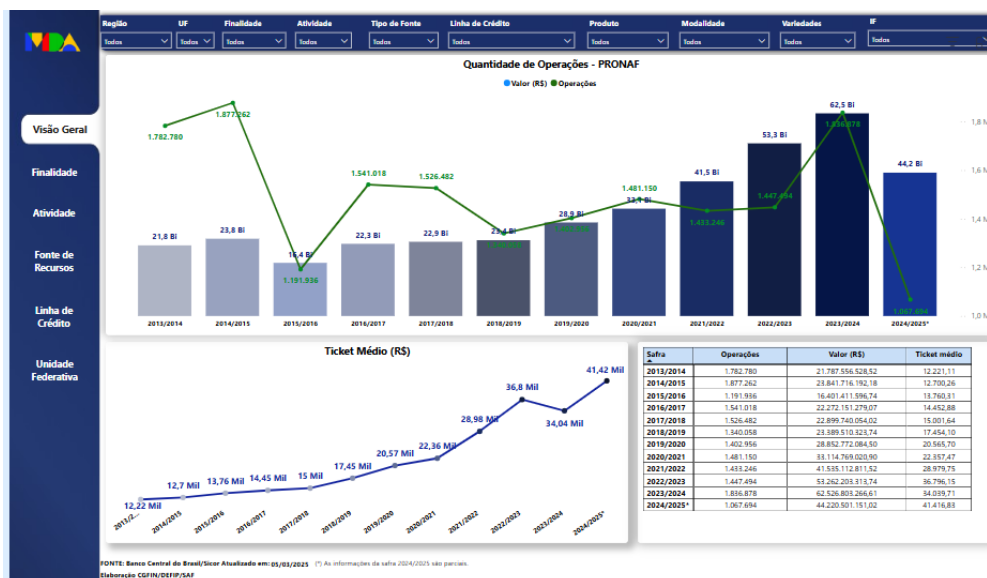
MDA

Visão Geral
Finalidade
Atividade
Fonte de Recursos
Linha de Crédito
Unidade Federativa

Região: Todos
UF: Todos
Finalidade: Todos
Atividade: Todos
Tipo de Fonte: Todos
Linha de Crédito: Todos
Produto: Todos
Modalidade: Todos
Variedades: Todos
IF: Todos

Quantidade de Operações - PRONAF
● Valor (R$) ● Operações

1,8 M
1,6 M
1,4 M
1,2 M
1,0 M

1.782.780
1.877.262
1.191.936
1.541.018
1.526.482
1.340.058
1.402.956
1.481.150
1.433.246
1.447.494
1.836.878
1.067.694

21,8 Bi
23,8 Bi
16,4 Bi
22,3 Bi
22,9 Bi
23,4 Bi
28,9 Bi
33,1 Bi
41,5 Bi
53,3 Bi
62,5 Bi
44,2 Bi

2013/2014
2014/2015
2015/2016
2016/2017
2017/2018
2018/2019
2019/2020
2020/2021
2021/2022
2022/2023
2023/2024
2024/2025*

Ticket Médio (R$)

12,22 Mil
12,7 Mil
13,76 Mil
14,45 Mil
15 Mil
17,45 Mil
20,57 Mil
22,36 Mil
28,98 Mil
36,8 Mil
34,04 Mil
41,42 Mil

2013/2014
2014/2015
2015/2016
2016/2017
2017/2018
2018/2019
2019/2020
2020/2021
2021/2022
2022/2023
2023/2024
2024/2025*

| Safra | Operações | Valor (R$) | Ticket médio |
|---|---|---|---|
| 2013/2014 | 1.782.780 | 21.787.556.528,52 | 12.221,11 |
| 2014/2015 | 1.877.262 | 23.841.716.192,18 | 12.700,26 |
| 2015/2016 | 1.191.936 | 16.401.411.596,74 | 13.760,31 |
| 2016/2017 | 1.541.018 | 22.272.151.279,07 | 14.452,88 |
| 2017/2018 | 1.526.482 | 22.899.740.054,02 | 15.001,64 |
| 2018/2019 | 1.340.058 | 23.389.510.323,74 | 17.454,10 |
| 2019/2020 | 1.402.956 | 28.852.772.084,50 | 20.565,70 |
| 2020/2021 | 1.481.150 | 33.114.769.020,90 | 22.357,47 |
| 2021/2022 | 1.433.246 | 41.535.112.811,52 | 28.979,75 |
| 2022/2023 | 1.447.494 | 53.262.205.313,74 | 36.796,15 |
| 2023/2024 | 1.836.878 | 62.526.803.266,61 | 34.039,71 |
| 2024/2025* | 1.067.694 | 44.220.501.151,02 | 41.416,83 |

FONTE: Banco Central do Brasil/Sicor Atualizado em: 05/03/2025 (*) As informações da safra 2024/2025 são parciais.
Elaboração CGFIN/DEFIP/SAF